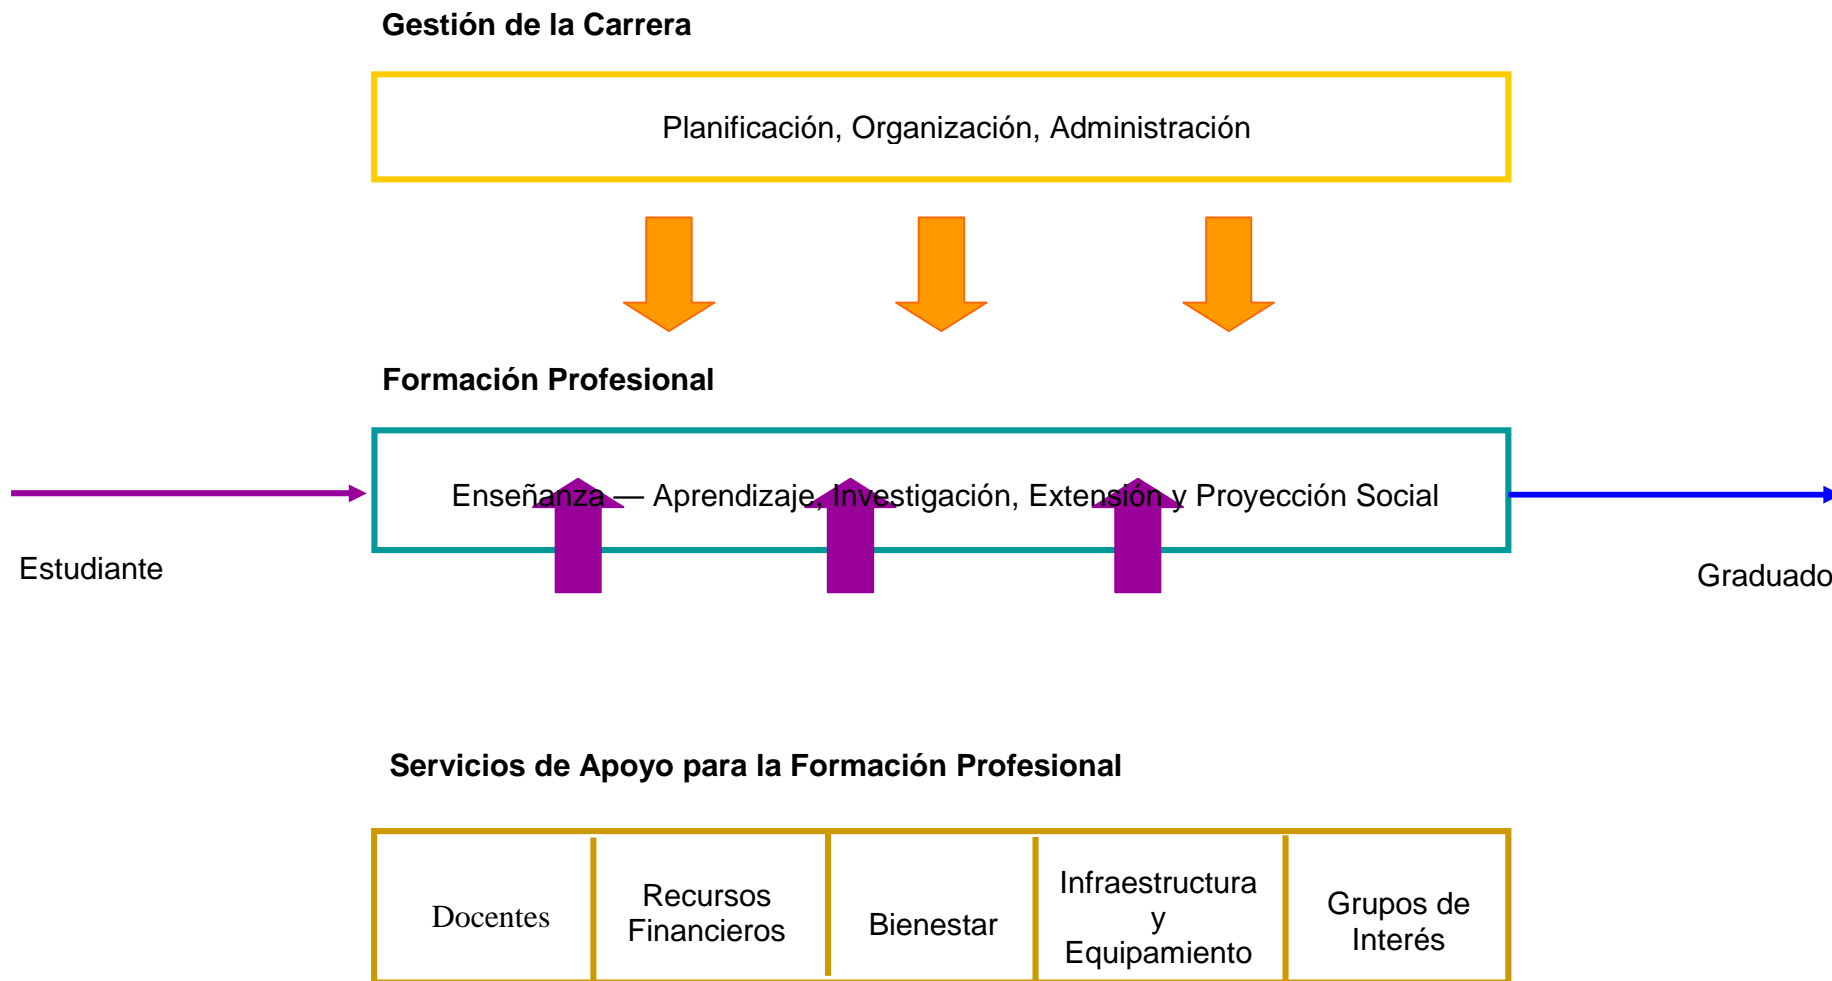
Gestión de la Carrera

Planificación, Organización, Administración

Formación Profesional

Enseñanza — Aprendizaje, Investigación, Extensión y Proyección Social

Estudiante

Graduado

Servicios de Apoyo para la Formación Profesional

| Docentes | Recursos Financieros | Bienestar | Infraestructura y Equipamiento | Grupos de Interés |
|---|---|---|---|---|